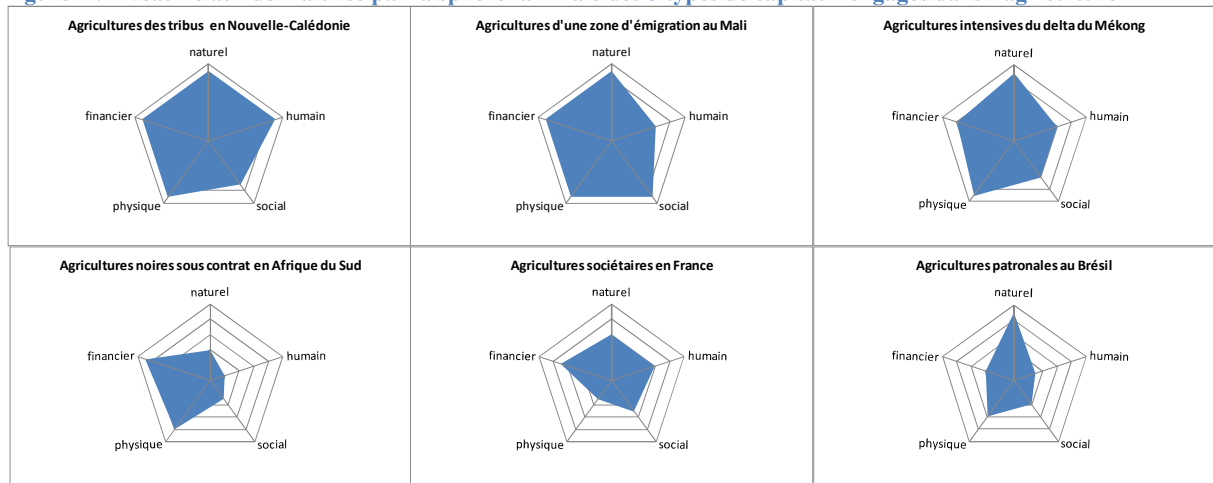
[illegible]

Agricultures des tribus en Nouvelle-Calédonie

naturel
humain
social
physique
financier

Agricultures d'une zone d'émigration au Mali

naturel
humain
social
physique
financier

Agricultures intensives du delta du Mékong

naturel
humain
social
physique
financier

Agricultures noires sous contrat en Afrique du Sud

naturel
humain
social
physique
financier

Agricultures sociétaires en France

naturel
humain
social
physique
financier

Agricultures patronales au Brésil

naturel
humain
social
physique
financier